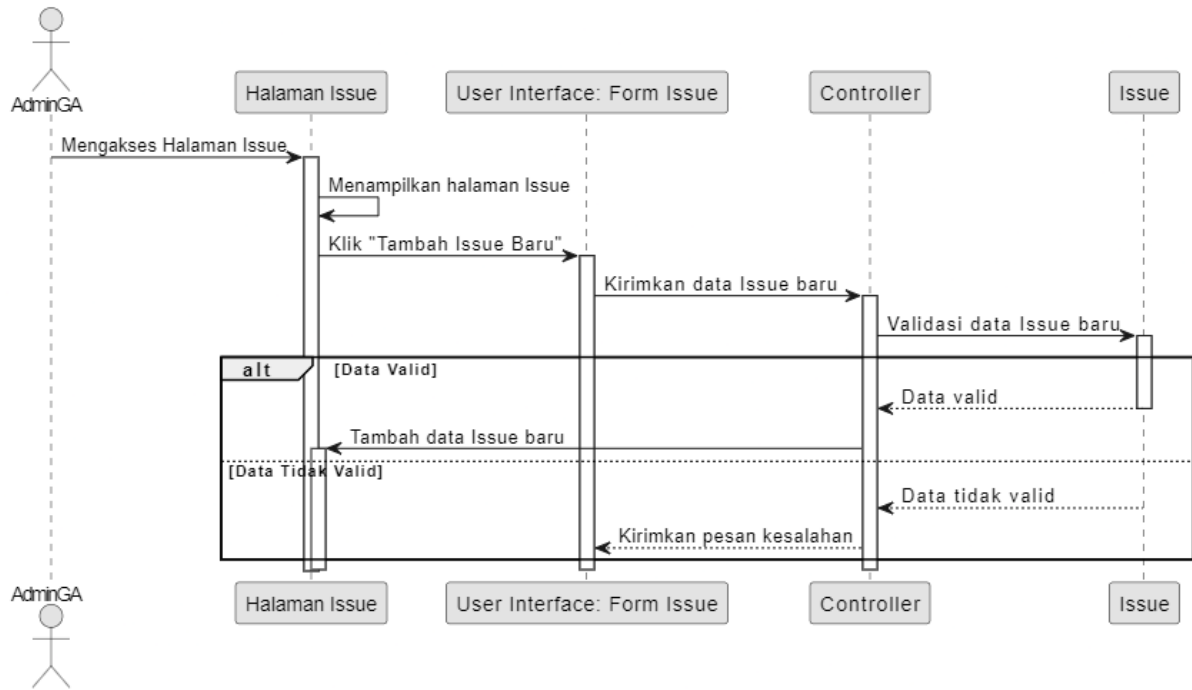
AdminGA
Halaman Issue
User Interface: Form Issue
Controller
Issue
Mengakses Halaman Issue
Menampilkan halaman Issue
Klik "Tambah Issue Baru"
Kirimkan data Issue baru
Validasi data Issue baru
alt
[Data Valid]
Data valid
Tambah data Issue baru
[Data Tidak Valid]
Data tidak valid
Kirimkan pesan kesalahan
AdminGA
Halaman Issue
User Interface: Form Issue
Controller
Issue